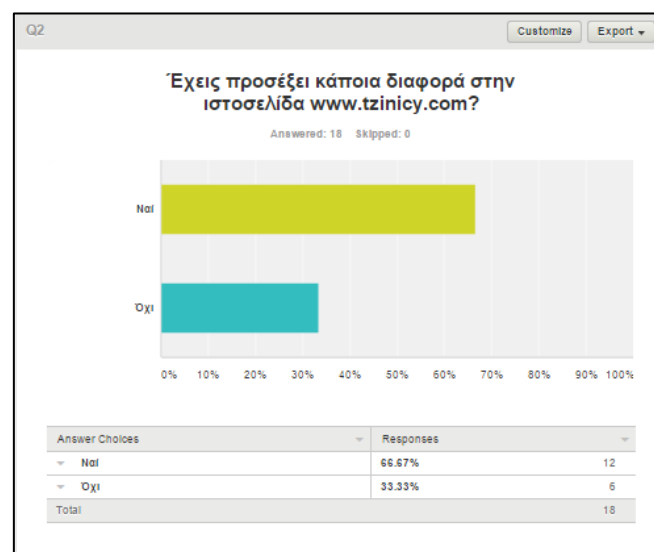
Q2

Customize Export

Έχεις προσέξει κάποια διαφορά στην ιστοσελίδα www.tzinicy.com?

Answered: 18 Skipped: 0

Ναι

Όχι

0% 10% 20% 30% 40% 50% 60% 70% 80% 90% 100%

| Answer Choices | Responses | |
|---|---|---|
| Ναι | 66.67% | 12 |
| Όχι | 33.33% | 6 |
| Total | | 18 |